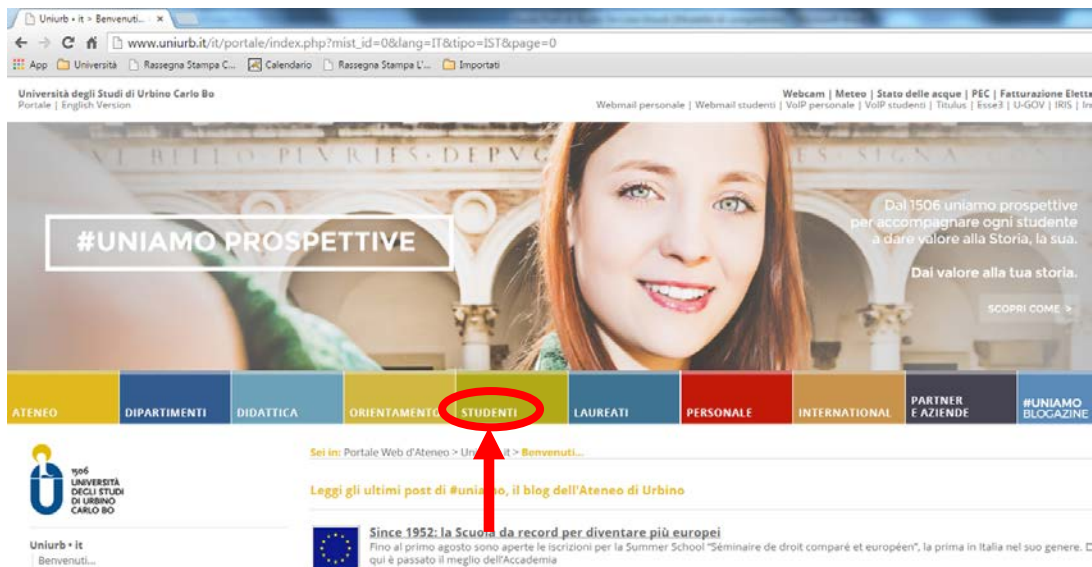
Uniurb • it > Benvenuti... ×

www.uniurb.it/it/portale/index.php?mist_id=0&lang=IT&tipo=IST&page=0

App Università Rassegna Stampa C... Calendario Rassegna Stampa L'... Importati

Università degli Studi di Urbino Carlo Bo
Portale | English Version

Webcam | Meteo | Stato delle acque | PEC | Fatturazione Elett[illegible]
Webmail personale | Webmail studenti | VoIP personale | VoIP studenti | Titulus | Esse3 | U-GOV | IRIS | In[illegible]

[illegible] BELLO PLVRIES DEPVG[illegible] ES SIGNA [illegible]

#UNIAMO PROSPETTIVE

Dal 1506 uniamo prospettive per accompagnare ogni studente a dare valore alla Storia, la sua.

Dai valore alla tua storia.

SCOPRI COME >

ATENEO | DIPARTIMENTI | DIDATTICA | ORIENTAMENTO | STUDENTI | LAUREATI | PERSONALE | INTERNATIONAL | PARTNER E AZIENDE | #UNIAMO BLOGAZINE

1506
UNIVERSITÀ DEGLI STUDI DI URBINO CARLO BO

Sei in: Portale Web d'Ateneo > Un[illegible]it > Benvenuti...

Leggi gli ultimi post di #uniam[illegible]o, il blog dell'Ateneo di Urbino

Since 1952: la Scuo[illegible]a da record per diventare più europei
Fino al primo agosto sono aperte le iscrizioni per la Summer School "Séminaire de droit comparé et européen", la prima in Italia nel suo genere. D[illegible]
qui è passato il meglio dell'Accademia

Uniurb • it
Benvenuti...